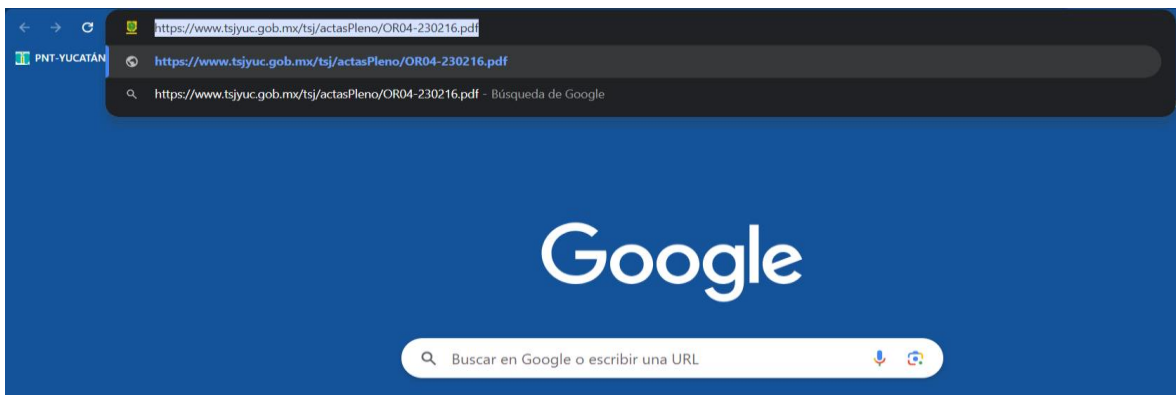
https://www.tsjyuc.gob.mx/tsj/actasPleno/OR04-230216.pdf

PNT-YUCATÁN

https://www.tsjyuc.gob.mx/tsj/actasPleno/OR04-230216.pdf

https://www.tsjyuc.gob.mx/tsj/actasPleno/OR04-230216.pdf - Búsqueda de Google

Google

Buscar en Google o escribir una URL